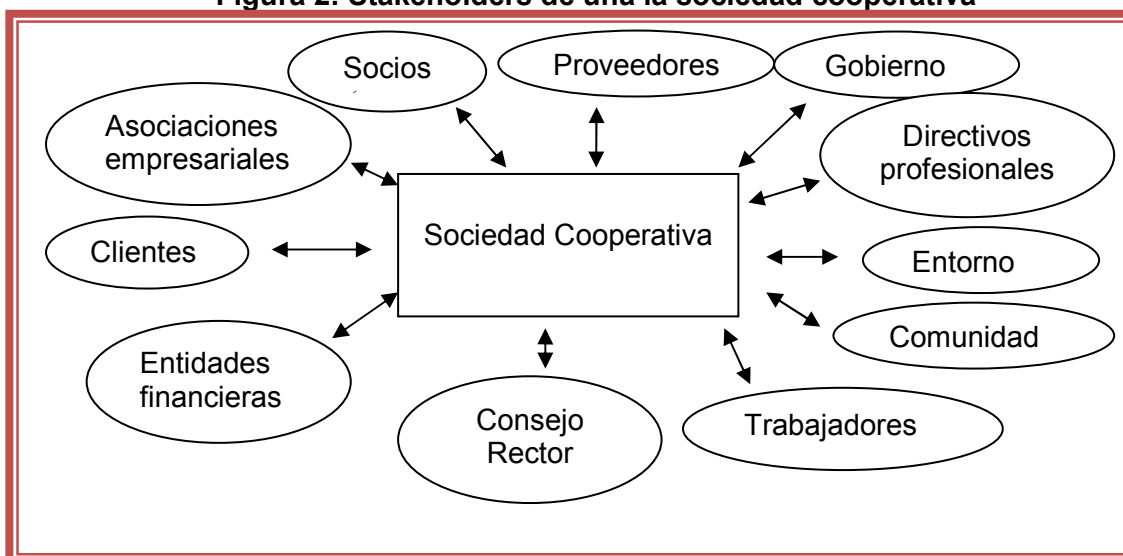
Figura 2. Stakeholders de una la sociedad cooperativa

Socios

Proveedores

Gobierno

Asociaciones empresariales

Directivos profesionales

Sociedad Cooperativa

Clientes

Entorno

Comunidad

Entidades financieras

Consejo Rector

Trabajadores